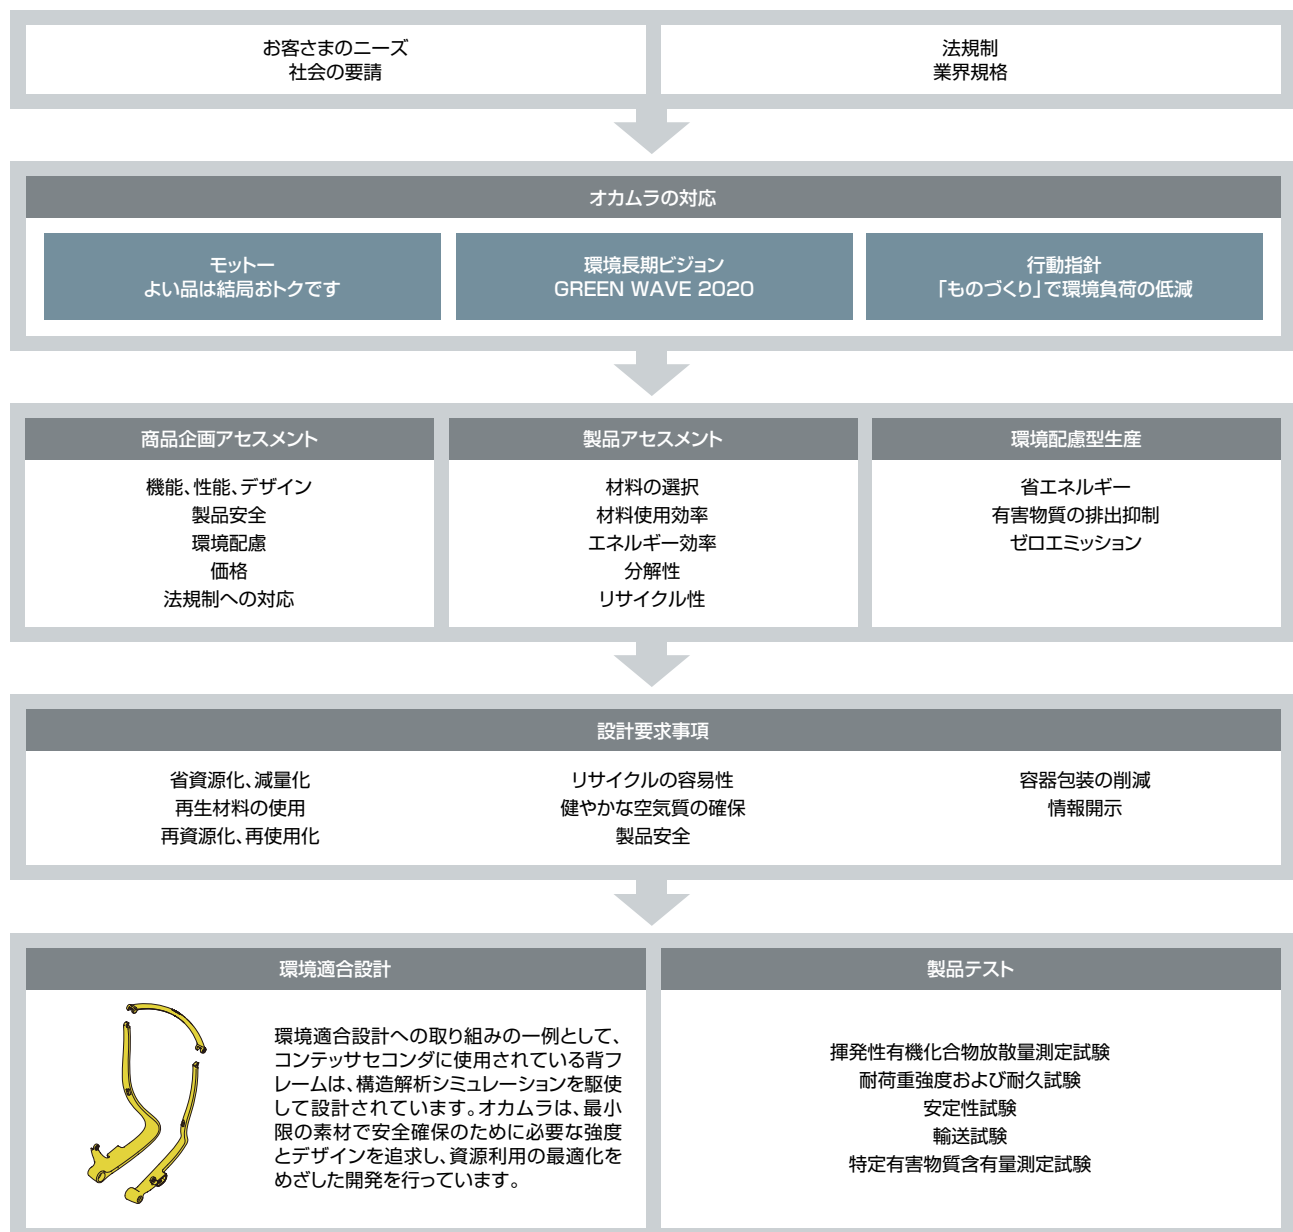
お客さまのニーズ
社会の要請

法規制
業界規格

オカムラの対応

モットー
よい品は結局おトクです

環境長期ビジョン
GREEN WAVE 2020

行動指針
「ものづくり」で環境負荷の低減

商品企画アセスメント

機能、性能、デザイン
製品安全
環境配慮
価格
法規制への対応

製品アセスメント

材料の選択
材料使用効率
エネルギー効率
分解性
リサイクル性

環境配慮型生産

省エネルギー
有害物質の排出抑制
ゼロエミッション

設計要求事項

省資源化、減量化
再生材料の使用
再資源化、再使用化

リサイクルの容易性
健やかな空気質の確保
製品安全

容器包装の削減
情報開示

環境適合設計

環境適合設計への取り組みの一例として、コンテッサセコンダに使用されている背フレームは、構造解析シミュレーションを駆使して設計されています。オカムラは、最小限の素材で安全確保のために必要な強度とデザインを追求し、資源利用の最適化をめざした開発を行っています。

製品テスト

揮発性有機化合物放散量測定試験
耐荷重強度および耐久試験
安定性試験
輸送試験
特定有害物質含有量測定試験